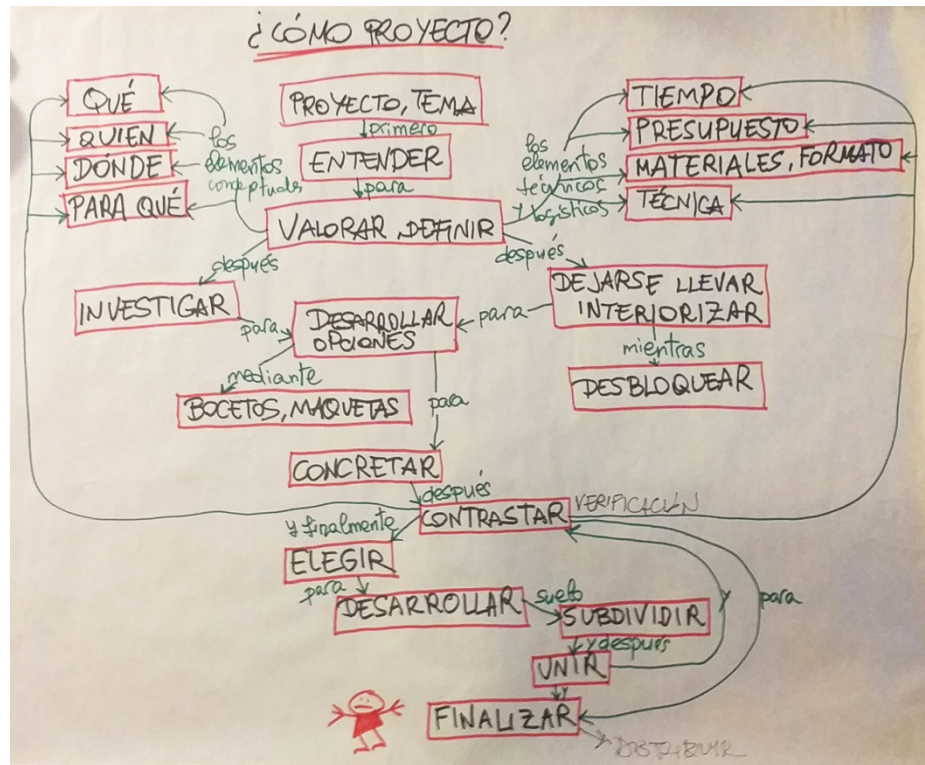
¿CÓMO PROYECTO?

QUÉ
QUIEN
DÓNDE
PARA QUÉ

los elementos conceptuales

PROYECTO, TEMA
primero
ENTENDER
para
VALORAR, DEFINIR

TIEMPO
PRESUPUESTO
MATERIALES, FORMATO
TÉCNICA

los elementos técnicos y logísticos

después
después

INVESTIGAR
para
DESARROLLAR OPCIONES
para
DEJARSE LLEVAR INTERIORIZAR
mientras
DESBLOQUEAR

mediante
BOCETOS, MAQUETAS

para
CONCRETAR
después
CONTRASTAR
VERIFICACIÓN

y finalmente
ELEGIR
para
DESARROLLAR
suele
SUBDIVIDIR
y después
UNIR
y
FINALIZAR
y
para
DISTRIBUIR